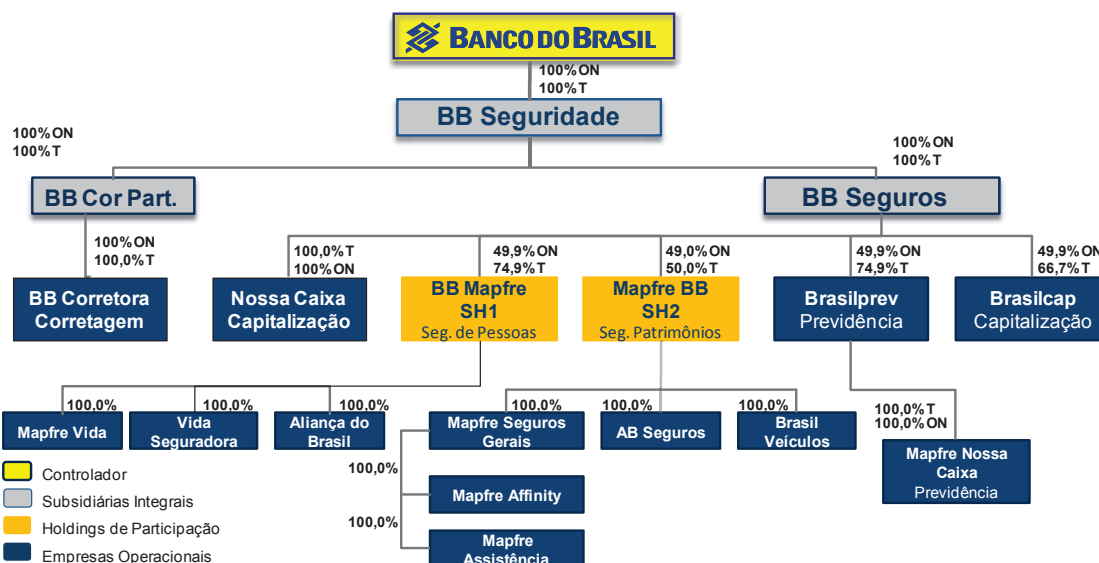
BANCO DO BRASIL

100% ON
100% T

BB Seguridade

100% ON
100% T

100% ON
100% T

BB Cor Part.

BB Seguros

100% ON
100,0% T

100,0% T
100% ON

49,9% ON
74,9% T

49,0% ON
50,0% T

49,9% ON
74,9% T

49,9% ON
66,7% T

BB Corretora Corretagem

Nossa Caixa Capitalização

BB Mapfre SH1
Seg. de Pessoas

Mapfre BB SH2
Seg. Patrimônios

Brasilprev
Previdência

Brasilcap
Capitalização

100,0%
Mapfre Vida

100,0%
Vida Seguradora

100,0%
Aliança do Brasil

100,0%
Mapfre Seguros Gerais

100,0%
AB Seguros

100,0%
Brasil Veículos

100,0% T
100,0% ON

Mapfre Nossa Caixa
Previdência

100,0%
Mapfre Affinity

100,0%
Mapfre Assistência

Controlador
Subsidiárias Integrais
Holdings de Participação
Empresas Operacionais